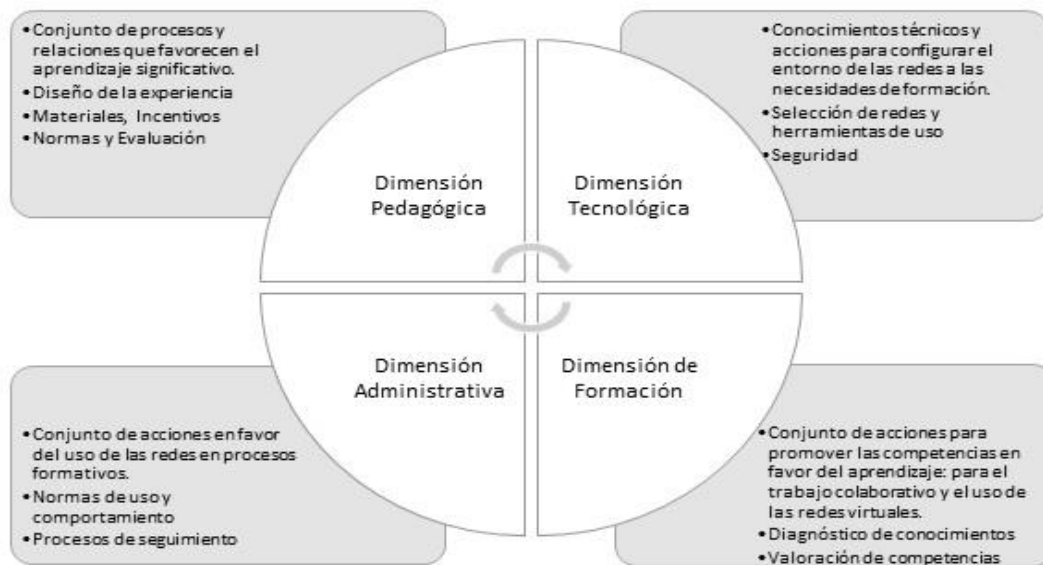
• Conjunto de procesos y relaciones que favorecen el aprendizaje significativo.
• Diseño de la experiencia
• Materiales, Incentivos
• Normas y Evaluación

• Conocimientos técnicos y acciones para configurar el entorno de las redes a las necesidades de formación.
• Selección de redes y herramientas de uso
• Seguridad

Dimensión Pedagógica

Dimensión Tecnológica

Dimensión Administrativa

Dimensión de Formación

• Conjunto de acciones en favor del uso de las redes en procesos formativos.
• Normas de uso y comportamiento
• Procesos de seguimiento

• Conjunto de acciones para promover las competencias en favor del aprendizaje: para el trabajo colaborativo y el uso de las redes virtuales.
• Diagnóstico de conocimientos
• Valoración de competencias